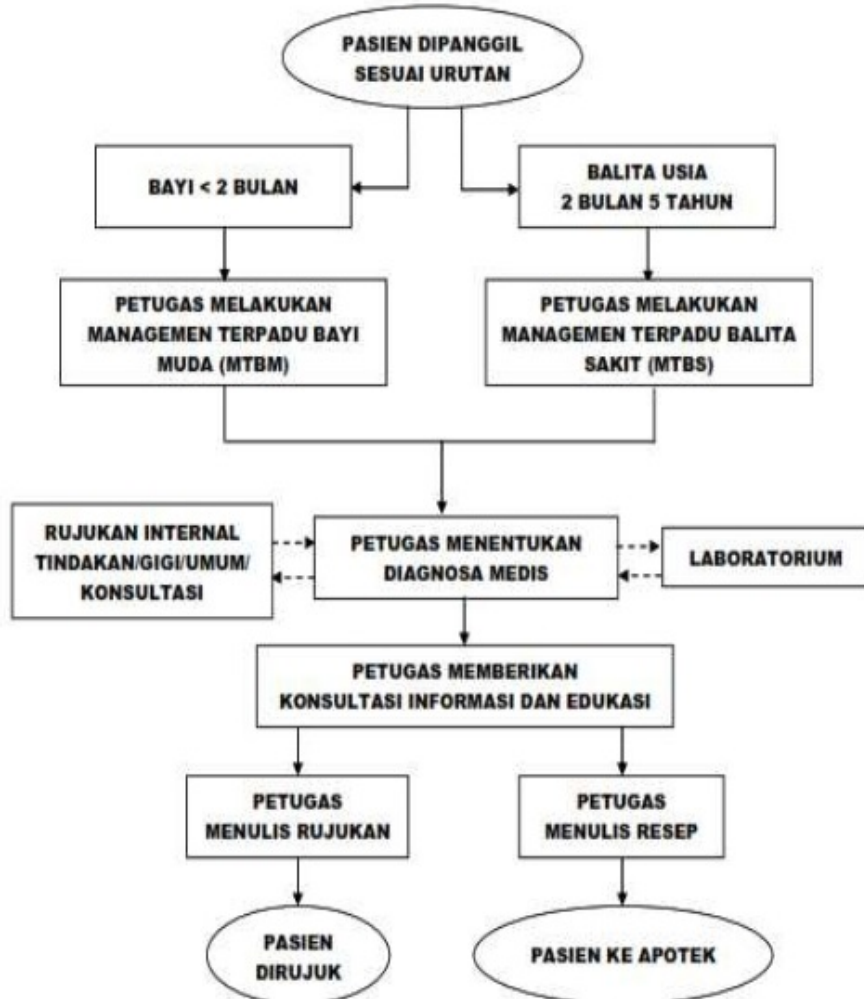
PASIEN DIPANGGIL SESUAI URUTAN

BAYI < 2 BULAN

BALITA USIA 2 BULAN 5 TAHUN

PETUGAS MELAKUKAN MANAGEMEN TERPADU BAYI MUDA (MTBM)

PETUGAS MELAKUKAN MANAGEMEN TERPADU BALITA SAKIT (MTBS)

RUJUKAN INTERNAL TINDAKAN/GIGI/UMUM/ KONSULTASI

PETUGAS MENENTUKAN DIAGNOSA MEDIS

LABORATORIUM

PETUGAS MEMBERIKAN KONSULTASI INFORMASI DAN EDUKASI

PETUGAS MENULIS RUJUKAN

PETUGAS MENULIS RESEP

PASIEN DIRUJUK

PASIEN KE APOTEK